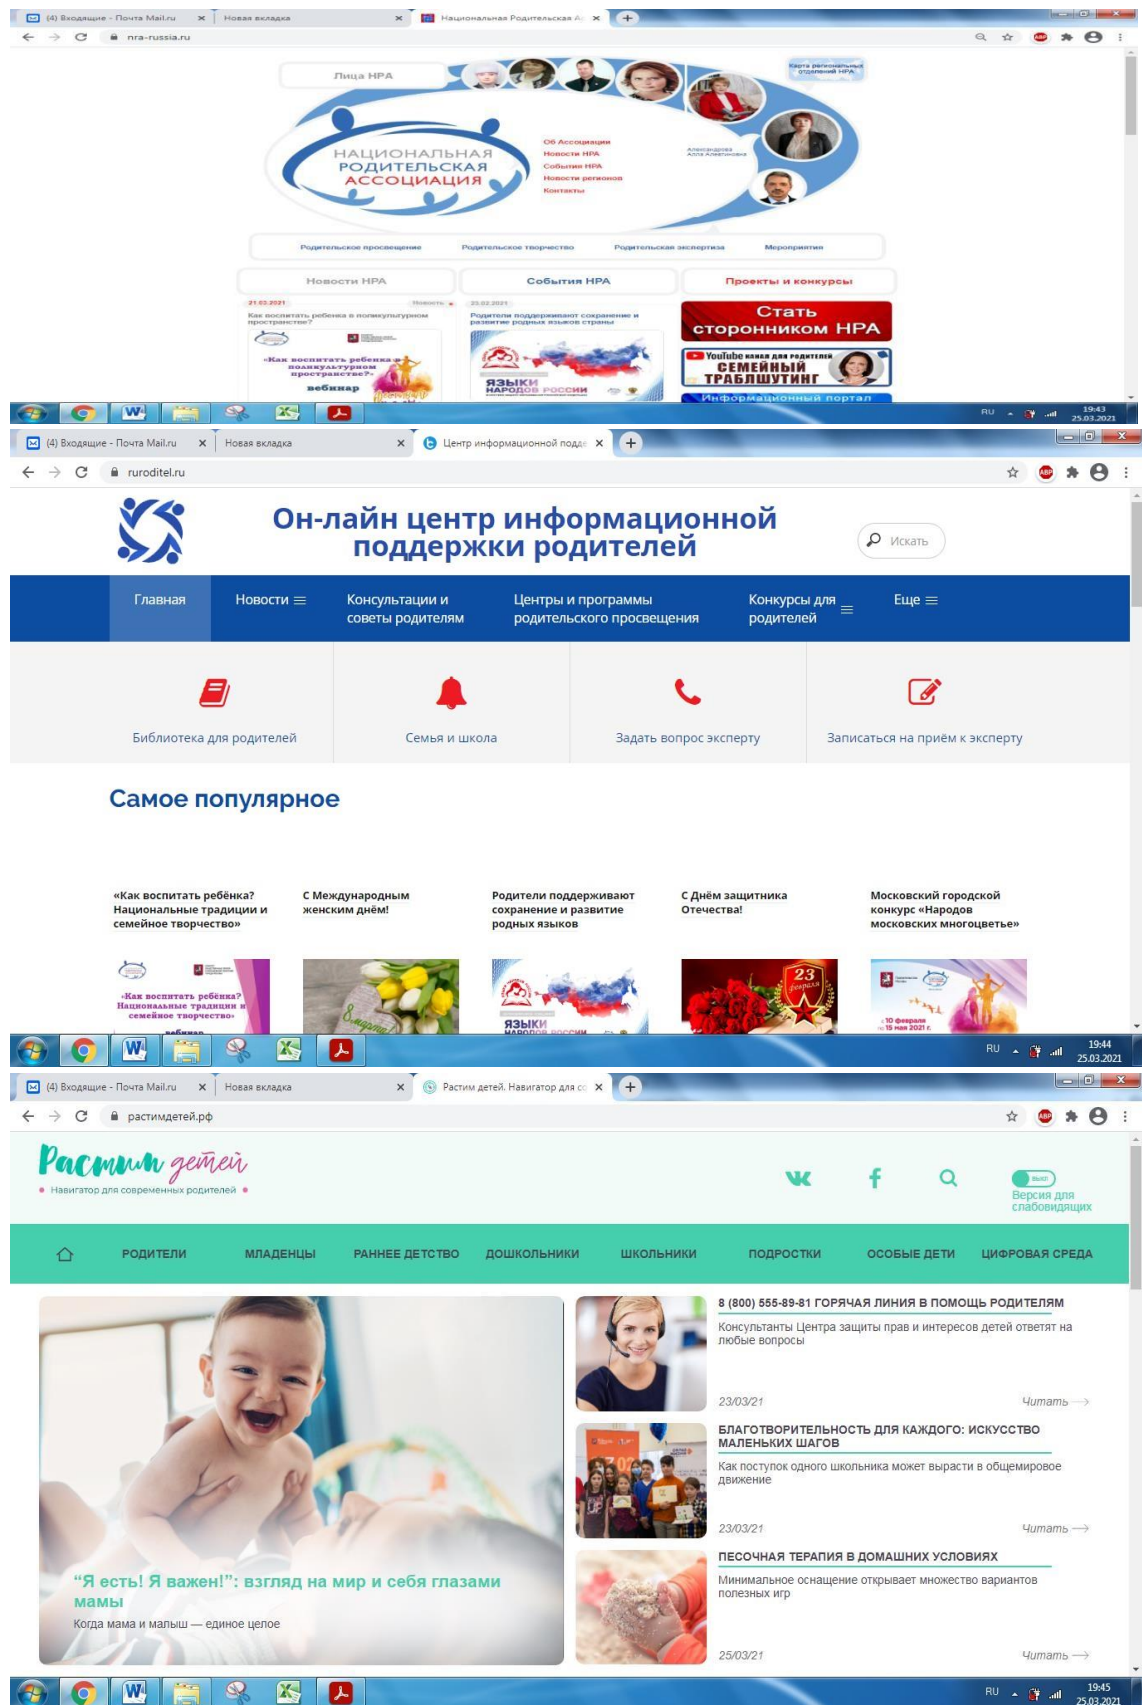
(4) Входящие - Почта Mail.ru
Новая вкладка
Национальная Родительская А
nra-russia.ru

Лица НРА
Карта региональных отделений НРА
НАЦИОНАЛЬНАЯ РОДИТЕЛЬСКАЯ АССОЦИАЦИЯ
Об Ассоциации
Новости НРА
События НРА
Новости регионов
Контакты

Родительское просвещение
Родительское творчество
Родительская экспертиза
Мероприятия

Новости НРА
События НРА
Проекты и конкурсы

21.03.2021
Как воспитать ребенка в поликультурном пространстве?
«Как воспитать ребенка в поликультурном пространстве?»
вебинар

23.02.2021
Родители поддерживают сохранение и развитие родных языков страны
ЯЗЫКИ НАРОДОВ РОССИИ

Стать сторонником НРА
YouTube канал для родителей
СЕМЕЙНЫЙ ТРАБЛШУТИНГ
Информационный портал

RU 19:43 25.03.2021

(4) Входящие - Почта Mail.ru
Новая вкладка
Центр информационной подде
ruroditel.ru

Он-лайн центр информационной поддержки родителей
Искать

Главная
Новости
Консультации и советы родителям
Центры и программы родительского просвещения
Конкурсы для родителей
Еще

Библиотека для родителей
Семья и школа
Задать вопрос эксперту
Записаться на приём к эксперту

Самое популярное

«Как воспитать ребёнка? Национальные традиции и семейное творчество»
С Международным женским днём!
Родители поддерживают сохранение и развитие родных языков
С Днём защитника Отечества!
Московский городской конкурс «Народов московских многоцветье»

«Как воспитать ребёнка? Национальные традиции и семейное творчество»
8 марта
ЯЗЫКИ НАРОДОВ РОССИИ
23 февраля
с 10 февраля по 15 мая 2021 г.

RU 19:44 25.03.2021

(4) Входящие - Почта Mail.ru
Новая вкладка
Растим детей. Навигатор для со
растимдетей.рф

Растим детей
Навигатор для современных родителей
Выкл
Версия для слабовидящих

РОДИТЕЛИ
МЛАДЕНЦЫ
РАННЕЕ ДЕТСТВО
ДОШКОЛЬНИКИ
ШКОЛЬНИКИ
ПОДРОСТКИ
ОСОБЫЕ ДЕТИ
ЦИФРОВАЯ СРЕДА

"Я есть! Я важен!": взгляд на мир и себя глазами мамы
Когда мама и малыш — единое целое

8 (800) 555-89-81 ГОРЯЧАЯ ЛИНИЯ В ПОМОЩЬ РОДИТЕЛЯМ
Консультанты Центра защиты прав и интересов детей ответят на любые вопросы
23/03/21
Читать

БЛАГОТВОРИТЕЛЬНОСТЬ ДЛЯ КАЖДОГО: ИСКУССТВО МАЛЕНЬКИХ ШАГОВ
Как поступок одного школьника может вырасти в общемировое движение
23/03/21
Читать

ПЕСОЧНАЯ ТЕРАПИЯ В ДОМАШНИХ УСЛОВИЯХ
Минимальное оснащение открывает множество вариантов полезных игр
25/03/21
Читать

RU 19:45 25.03.2021